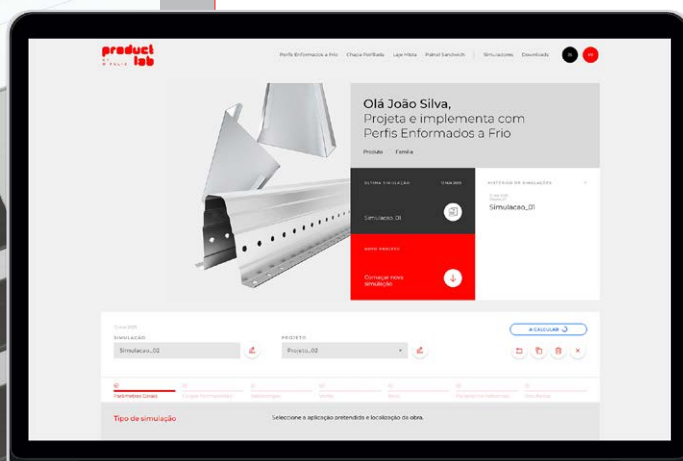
product lab

Perfis Enformados a Frio   Chapa Perfilada   Laje Mista   Painel Sandwich   Simulacoes   Downloads

Olá João Silva,
Projeta e implementa com Perfis Enformados a Frio

Produto   Família

ÚLTIMA SIMULAÇÃO

Simulacao_01

NOVO PROJETO

Começar nova simulação

HISTÓRICO DE SIMULAÇÕES

Simulacao_01

SIMULAÇÃO
Simulacao_02

PROJETO
Projeto_02

A CALCULAR

Parâmetros Gerais

Tipo de simulação

Seleccione a aplicação pretendida e localização da obra.